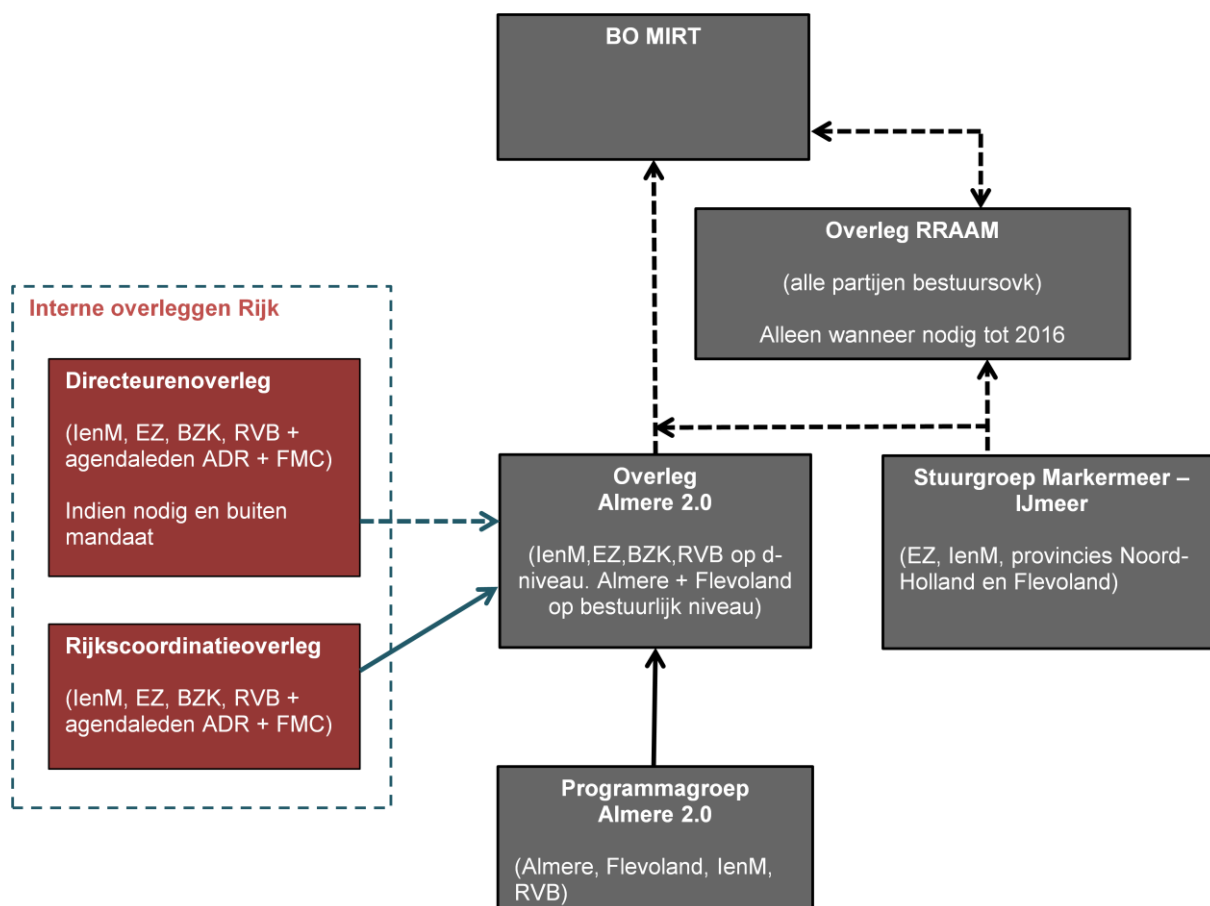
BO MIRT

Overleg RRAAM

(alle partijen bestuursovk)

Alleen wanneer nodig tot 2016

Interne overleggen Rijk

Directeurenoverleg

(IenM, EZ, BZK, RVB + agendaleden ADR + FMC)

Indien nodig en buiten mandaat

Rijkscoordinatieoverleg

(IenM, EZ, BZK, RVB + agendaleden ADR + FMC)

Overleg Almere 2.0

(IenM,EZ,BZK,RVB op d-niveau. Almere + Flevoland op bestuurlijk niveau)

Stuurgroep Markermeer – IJmeer

(EZ, IenM, provincies Noord-Holland en Flevoland)

Programmagroep Almere 2.0

(Almere, Flevoland, IenM, RVB)